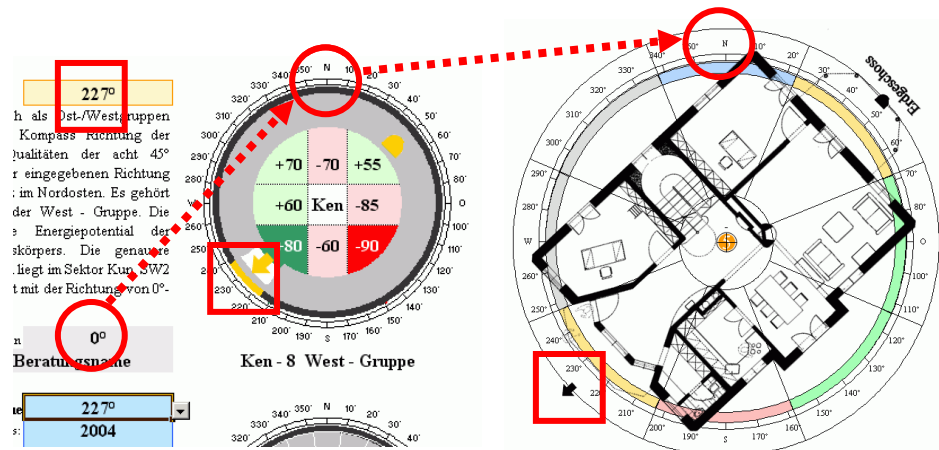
227°

h als Ost-/Westgruppen Kompass Richtung der Qualitäten der acht 45° r eingegebenen Richtung ; im Nordosten. Es gehört der West - Gruppe. Die Energiepotential der skörpers. Die genauere liegt im Sektor Kun SW2 t mit der Richtung von 0°-

0°
Beratungsname

227°
2004

| +70 | -70 | +55 |
|---|---|---|
| +60 | Ken | -85 |
| -80 | -60 | -90 |

Ken - 8 West - Gruppe

N 10 20 30 40 50 60 70 80 90 100 110 120 130 140 150 160 170 S 190 200 210 220 230 240 250 260 W 280 290 300 310 320 330 340 350

Erdgeschoss

N 10° 20° 30° 40° 50° 60° 70° 80° 90° 100° 110° 120° 130° 140° 150° 160° 170° S 190° 200° 210° 220 230° 240° 250° 260° W 280° 290° 300° 310° 320° 330° 340° 350°